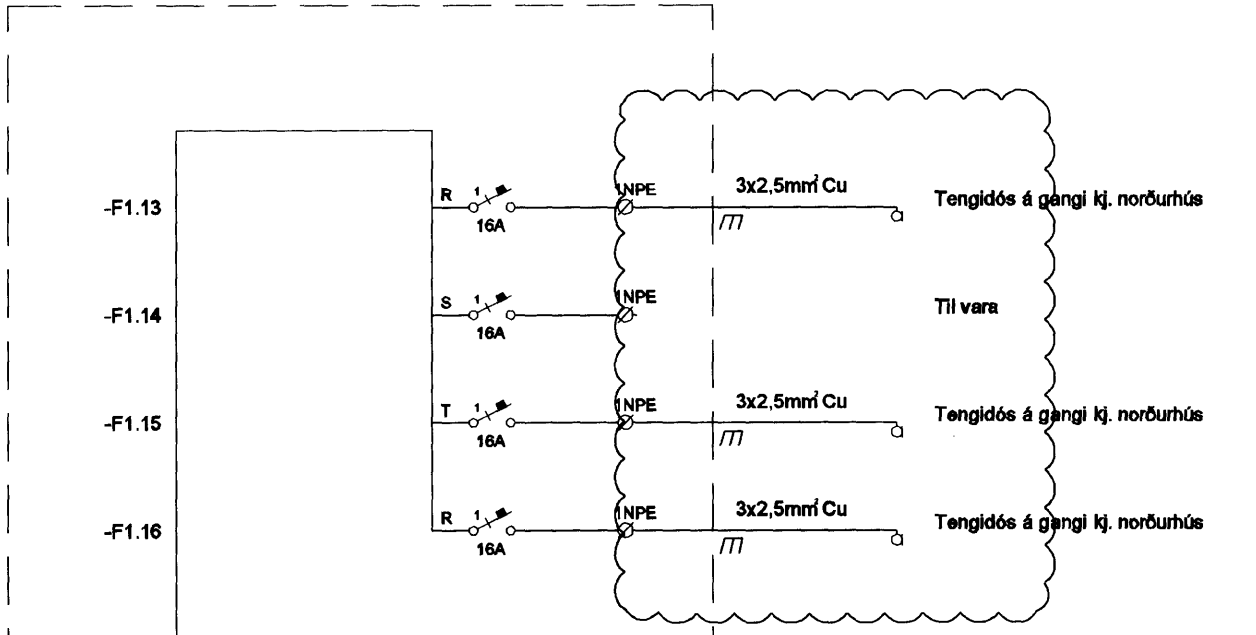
-F1.13

R 1

16A

1NPE

3x2,5mm$^2$ Cu

Tengidós á gangi kj. norðurhús

-F1.14

S 1

16A

1NPE

Til vara

-F1.15

T 1

16A

1NPE

3x2,5mm$^2$ Cu

Tengidós á gangi kj. norðurhús

-F1.16

R 1

16A

1NPE

3x2,5mm$^2$ Cu

Tengidós á gangi kj. norðurhús